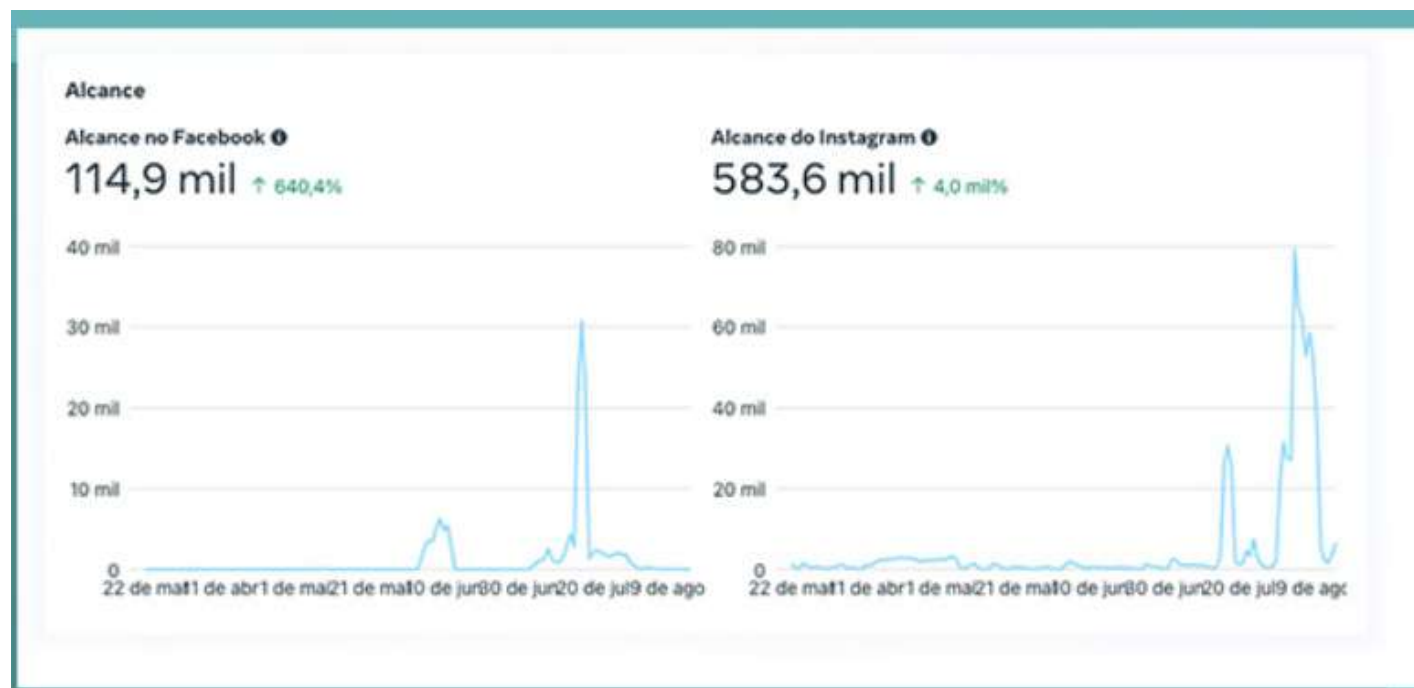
Alcance

Alcance no Facebook

114,9 mil ↑ 640,4%

40 mil
30 mil
20 mil
10 mil
0

22 de mar11 de abr1 de mai21 de mai10 de jun30 de jun20 de jul9 de ago

Alcance do Instagram

583,6 mil ↑ 4,0 mil%

80 mil
60 mil
40 mil
20 mil
0

22 de mar11 de abr1 de mai21 de mai10 de jun30 de jun20 de jul9 de ago